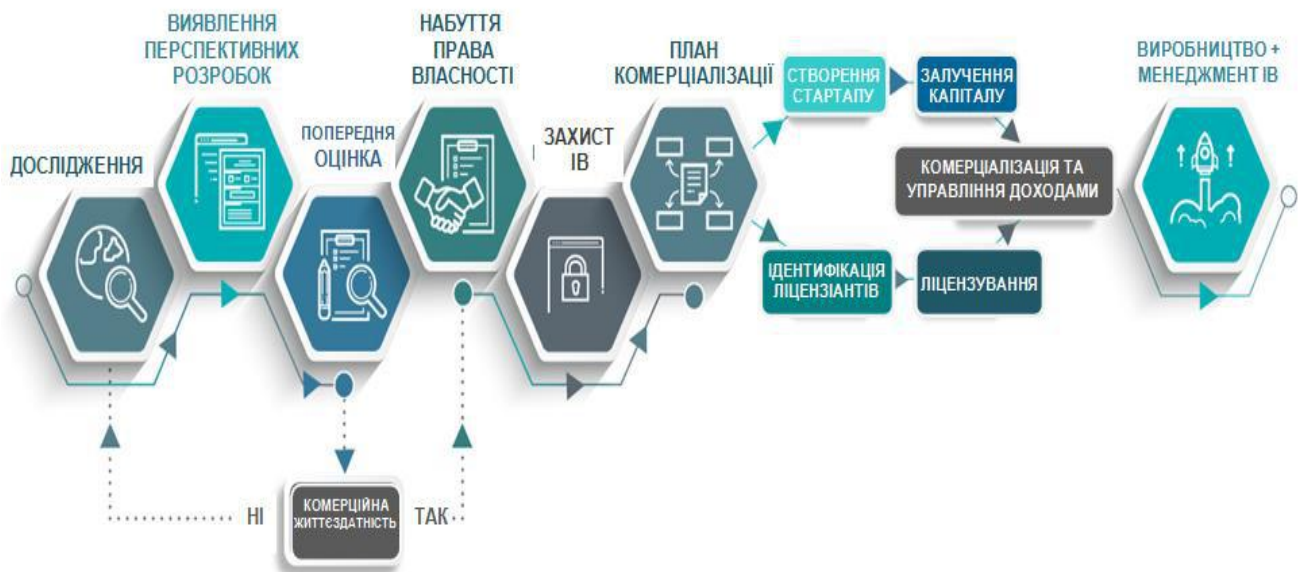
ВИЯВЛЕННЯ ПЕРСПЕКТИВНИХ РОЗРОБОК

НАБУТТЯ ПРАВА ВЛАСНОСТІ

ПЛАН КОМЕРЦІАЛІЗАЦІЇ

СТВОРЕННЯ СТАРТАПУ

ЗАЛУЧЕННЯ КАПІТАЛУ

ВИРОБНИЦТВО + МЕНЕДЖМЕНТ ІВ

ДОСЛІДЖЕННЯ

ПОПЕРЕДНЯ ОЦІНКА

ЗАХИСТ ІВ

КОМЕРЦІАЛІЗАЦІЯ ТА УПРАВЛІННЯ ДОХОДАМИ

ІДЕНТИФІКАЦІЯ ЛІЦЕНЗІАНТІВ

ЛІЦЕНЗУВАННЯ

НІ

КОМЕРЦІЙНА ЖИТТЄЗДАТНІСТЬ

ТАК